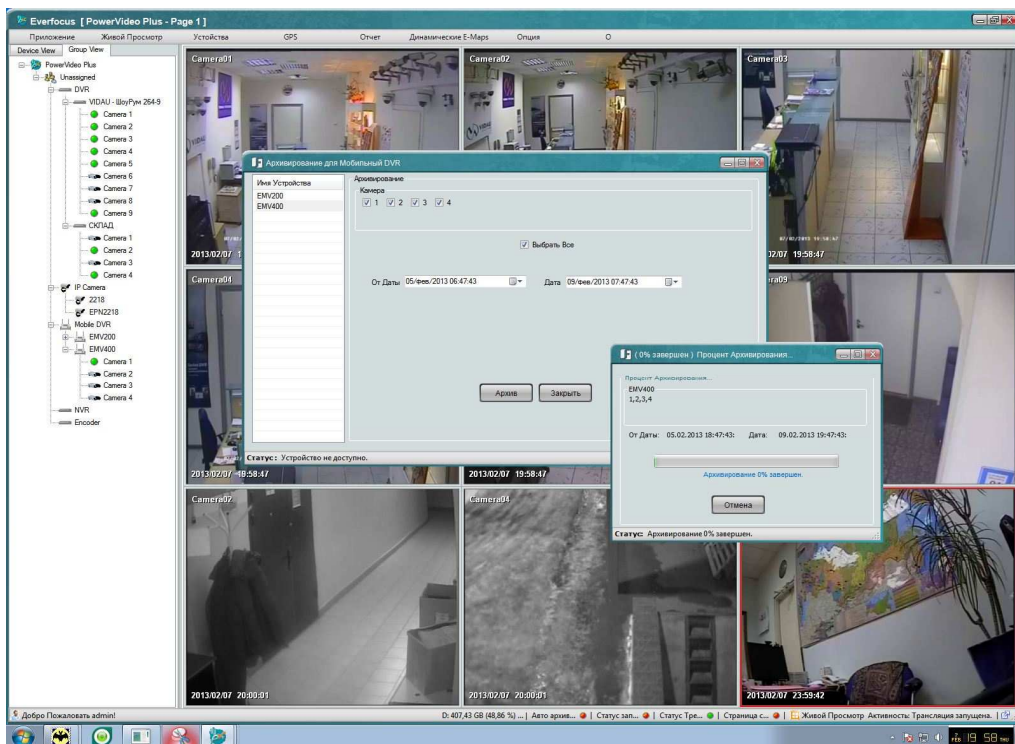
Everfocus [ PowerVideo Plus - Page 1 ]

Приложение Живой Просмотр Устройства GPS Отчет Динамические E-Maps Опция O

Device View Group View

PowerVideo Plus
Unassigned
DVR
VIDAU - ШоуРум 264-9
Camera 1
Camera 2
Camera 3
Camera 4
Camera 5
Camera 6
Camera 7
Camera 8
Camera 9
СКЛАД
Camera 1
Camera 2
Camera 3
Camera 4
IP Camera
2218
EPN2218
Mobile DVR
EMV200
EMV400
Camera 1
Camera 2
Camera 3
Camera 4
NVR
Encoder

Camera01
Camera02
Camera03
Camera04
Camera09
Camera07
Camera04

2013/02/07 19:58:47
2013/02/07 19:58:47
2013/02/07 19:58:47
2013/02/07 20:00:01
2013/02/07 20:00:01
2013/02/07 23:59:42

Архивирование для Мобильный DVR

Имя Устройства
EMV200
EMV400

Архивирование
Камера
1 2 3 4

Выбрать Все

От Даты 05/фев/2013 06:47:43 Дата 09/фев/2013 07:47:43

Архив Закрыть

Статус: Устройство не доступно.

( 0% завершен ) Процент Архивирования...

Процент Архивирования...
EMV400
1,2,3,4

От Даты: 05.02.2013 18:47:43: Дата: 09.02.2013 19:47:43:

Архивирование 0% завершен.

Отмена

Статус: Архивирование 0% завершен.

Добро Пожаловать admin!

D: 407,43 GB (48,86 %) ... | Авто архив... | Статус зап... | Статус Тре... | Страница с... | Живой Просмотр Активность: Трансляция запущена.

19:58